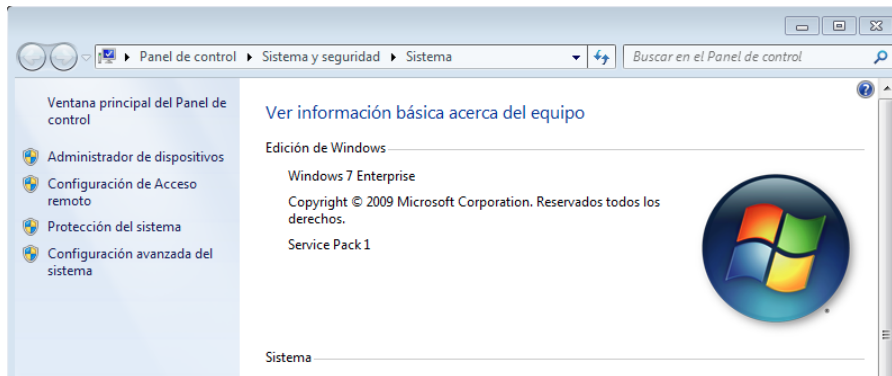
Panel de control ▸ Sistema y seguridad ▸ Sistema

Buscar en el Panel de control

Ventana principal del Panel de control

Administrador de dispositivos

Configuración de Acceso remoto

Protección del sistema

Configuración avanzada del sistema

Ver información básica acerca del equipo

Edición de Windows

Windows 7 Enterprise

Copyright © 2009 Microsoft Corporation. Reservados todos los derechos.

Service Pack 1

Sistema